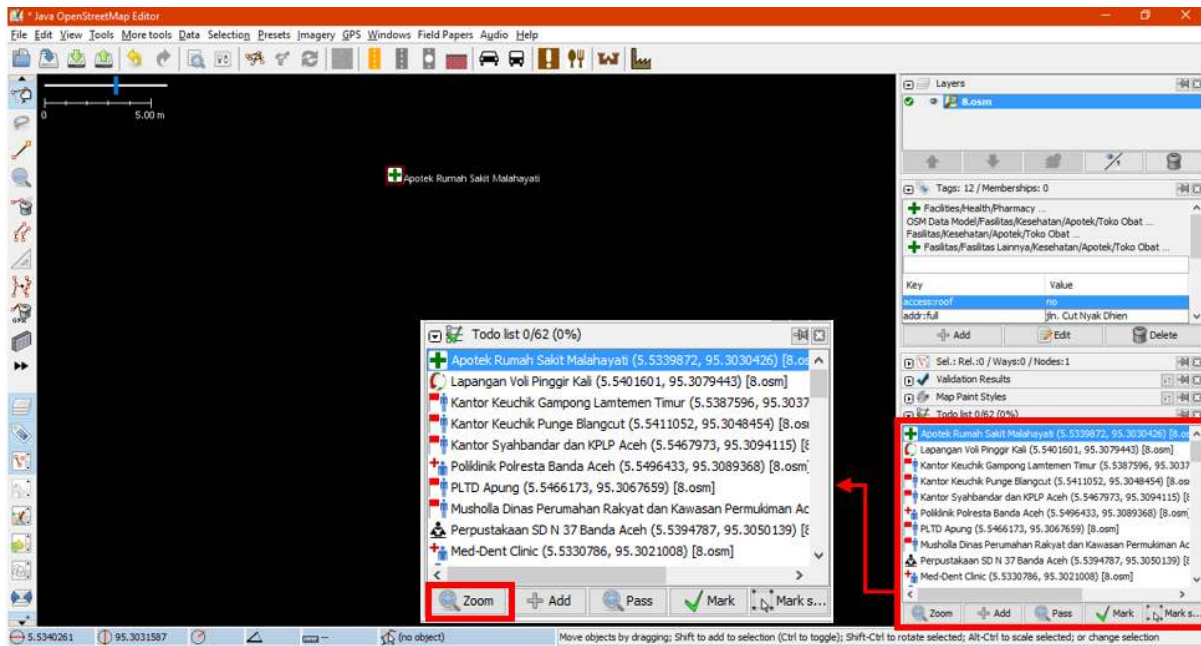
* Java OpenStreetMap Editor

File Edit View Tools More tools Data Selection Presets Imagery GPS Windows Field Papers Audio Help

0 5.00 m

Apotek Rumah Sakit Malahayati

Layers
8.osm

Tags: 12 / Memberships: 0
Facilities/Health/Pharmacy ...
OSM Data Model/Fasilitas/Kesehatan/Apotek/Toko Obat ...
Fasilitas/Kesehatan/Apotek/Toko Obat ...
Fasilitas/Fasilitas Lainnya/Kesehatan/Apotek/Toko Obat ...

| Key | Value |
|---|---|
| access:roof | no |
| addr:full | Jln. Cut Nyak Dhien |

Add Edit Delete

Sel.: Rel.:0 / Ways:0 / Nodes:1
Validation Results
Map Paint Styles
Todo list 0/62 (0%)

Apotek Rumah Sakit Malahayati (5.5339872, 95.3030426) [8.os
Lapangan Voli Pinggir Kali (5.5401601, 95.3079443) [8.osm]
Kantor Keuchik Gampong Lamtemen Timur (5.5387596, 95.3037
Kantor Keuchik Punge Blangcut (5.5411052, 95.3048454) [8.os
Kantor Syahbandar dan KPLP Aceh (5.5467973, 95.3094115) [8
Poliklinik Polresta Banda Aceh (5.5496433, 95.3089368) [8.osm
PLTD Apung (5.5466173, 95.3067659) [8.osm]
Musholla Dinas Perumahan Rakyat dan Kawasan Permukiman Ac
Perpustakaan SD N 37 Banda Aceh (5.5394787, 95.3050139) [8
Med-Dent Clinic (5.5330786, 95.3021008) [8.osm]
Zoom Add Pass Mark Mark s...

Todo list 0/62 (0%)
Apotek Rumah Sakit Malahayati (5.5339872, 95.3030426) [8.os
Lapangan Voli Pinggir Kali (5.5401601, 95.3079443) [8.osm]
Kantor Keuchik Gampong Lamtemen Timur (5.5387596, 95.3037
Kantor Keuchik Punge Blangcut (5.5411052, 95.3048454) [8.os
Kantor Syahbandar dan KPLP Aceh (5.5467973, 95.3094115) [8
Poliklinik Polresta Banda Aceh (5.5496433, 95.3089368) [8.osm]
PLTD Apung (5.5466173, 95.3067659) [8.osm]
Musholla Dinas Perumahan Rakyat dan Kawasan Permukiman Ac
Perpustakaan SD N 37 Banda Aceh (5.5394787, 95.3050139) [8
Med-Dent Clinic (5.5330786, 95.3021008) [8.osm]
Zoom Add Pass Mark Mark s...

5.5340261 95.3031587 (no object) Move objects by dragging; Shift to add to selection (Ctrl to toggle); Shift-Ctrl to rotate selected; Alt-Ctrl to scale selected; or change selection